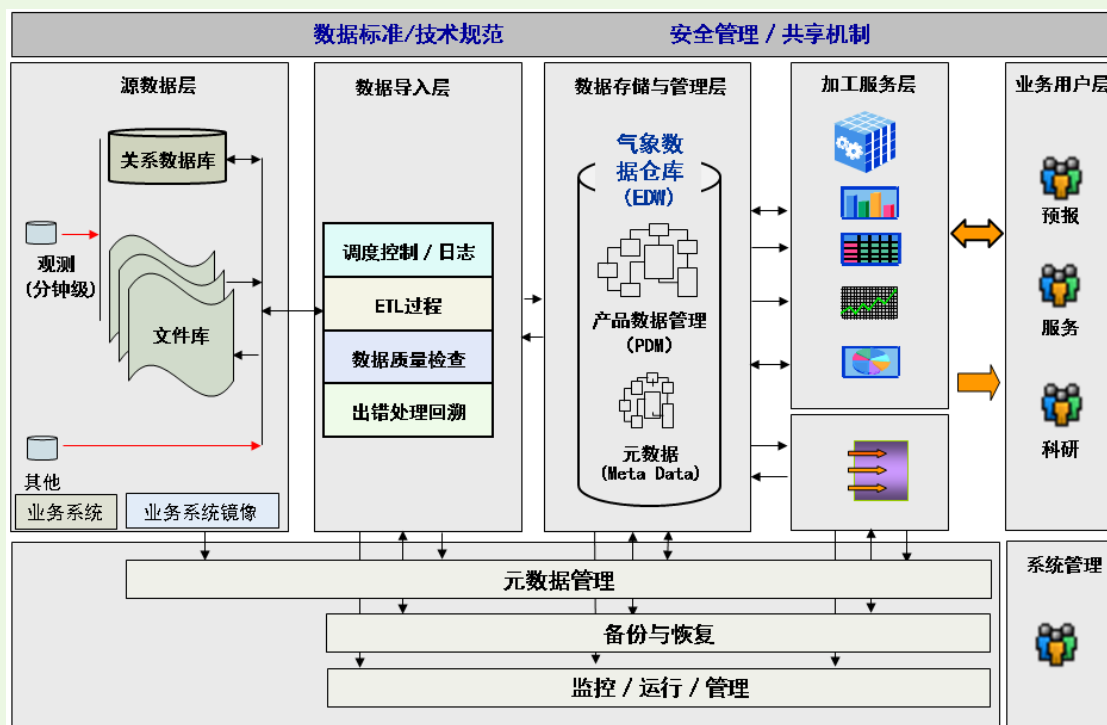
数据标准/技术规范　　安全管理 / 共享机制

源数据层

关系数据库

观测
(分钟级)

文件库

其他

业务系统

业务系统镜像

数据导入层

调度控制 / 日志

ETL过程

数据质量检查

出错处理回溯

数据存储与管理层

气象数据仓库
(EDW)

产品数据管理
(PDM)

元数据
(Meta Data)

加工服务层

业务用户层

预报

服务

科研

元数据管理

备份与恢复

监控 / 运行 / 管理

系统管理